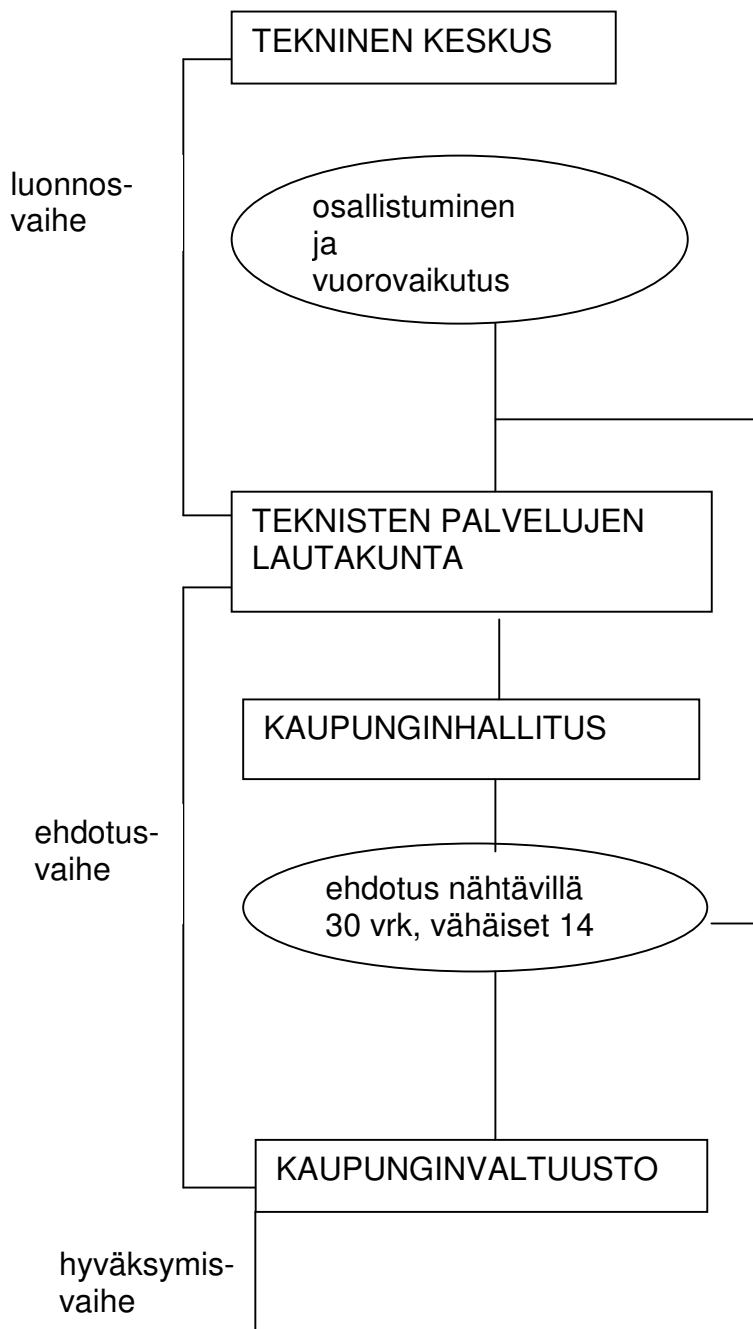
TEKNINEN KESKUS

luonnosvaihe

osallistuminen ja vuorovaikutus

TEKNISTEN PALVELUJEN LAUTAKUNTA

KAUPUNGINHALLITUS

ehdotusvaihe

ehdotus nähtävillä 30 vrk, vähäiset 14

KAUPUNGINVALTUUSTO

hyväksymisvaihe